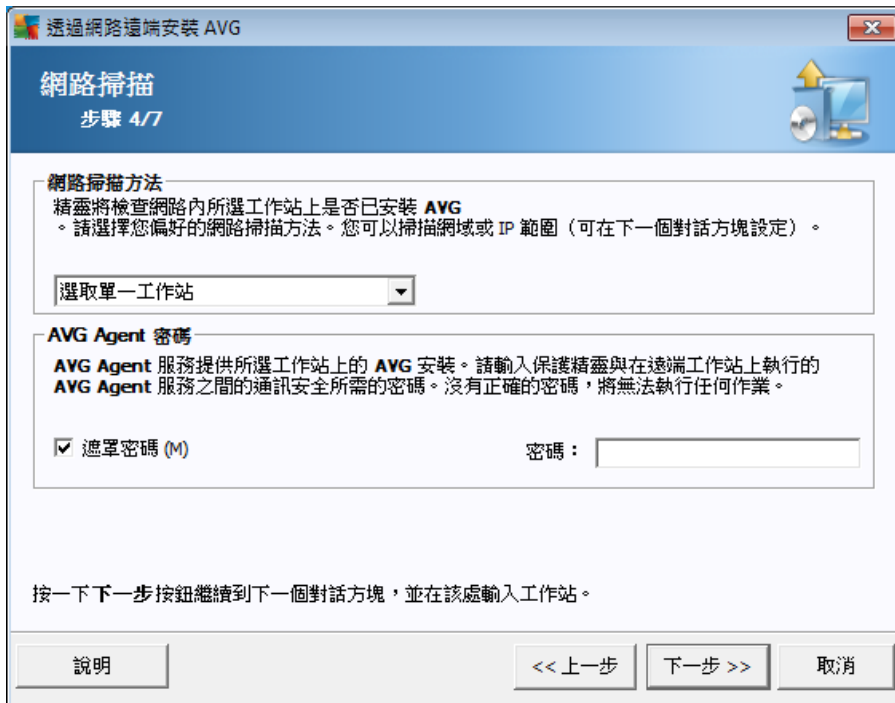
透過網路遠端安裝 AVG

網路掃描
步驟 4/7

網路掃描方法
精靈將檢查網路內所選工作站上是否已安裝 AVG。請選擇您偏好的網路掃描方法。您可以掃描網域或 IP 範圍（可在下一個對話方塊設定）。

選取單一工作站

AVG Agent 密碼
AVG Agent 服務提供所選工作站上的 AVG 安裝。請輸入保護精靈與在遠端工作站上執行的 AVG Agent 服務之間的通訊安全所需的密碼。沒有正確的密碼，將無法執行任何作業。

☑ 遮罩密碼 (M)

密碼：

按一下下一步按鈕繼續到下一個對話方塊，並在該處輸入工作站。

說明

<< 上一步

下一步 >>

取消